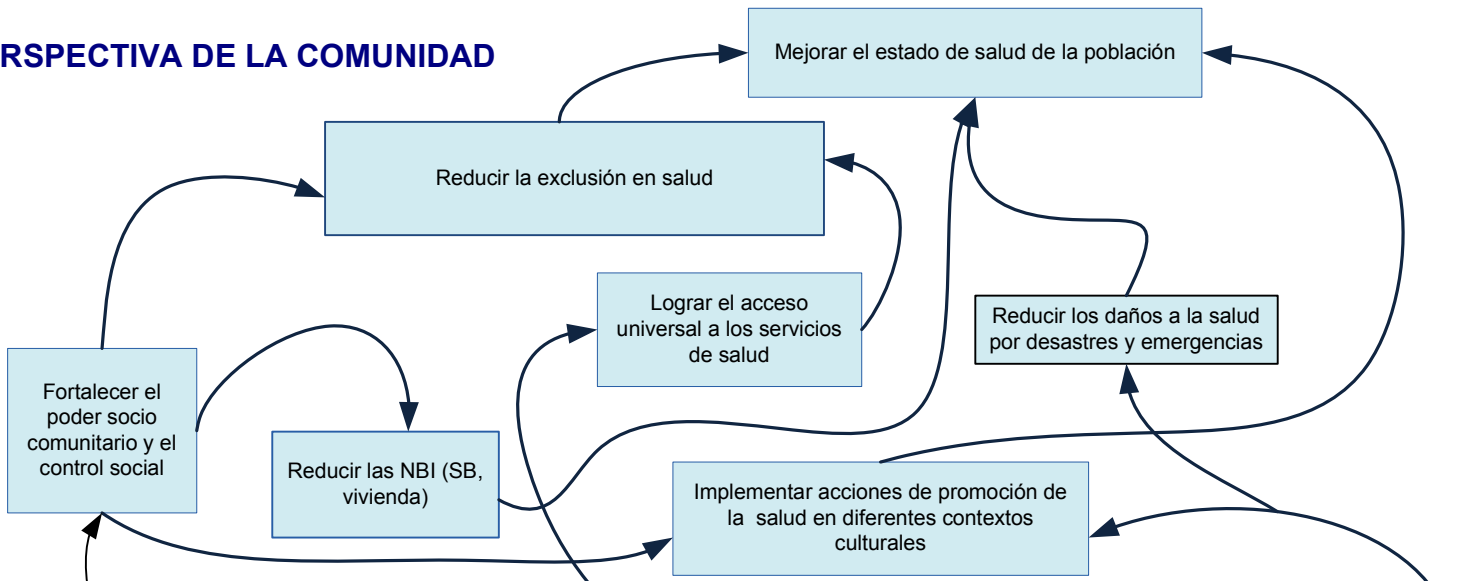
RSPECTIVA DE LA COMUNIDAD

Mejorar el estado de salud de la población

Reducir la exclusión en salud

Lograr el acceso universal a los servicios de salud

Reducir los daños a la salud por desastres y emergencias

Fortalecer el poder socio comunitario y el control social

Reducir las NBI (SB, vivienda)

Implementar acciones de promoción de la salud en diferentes contextos culturales